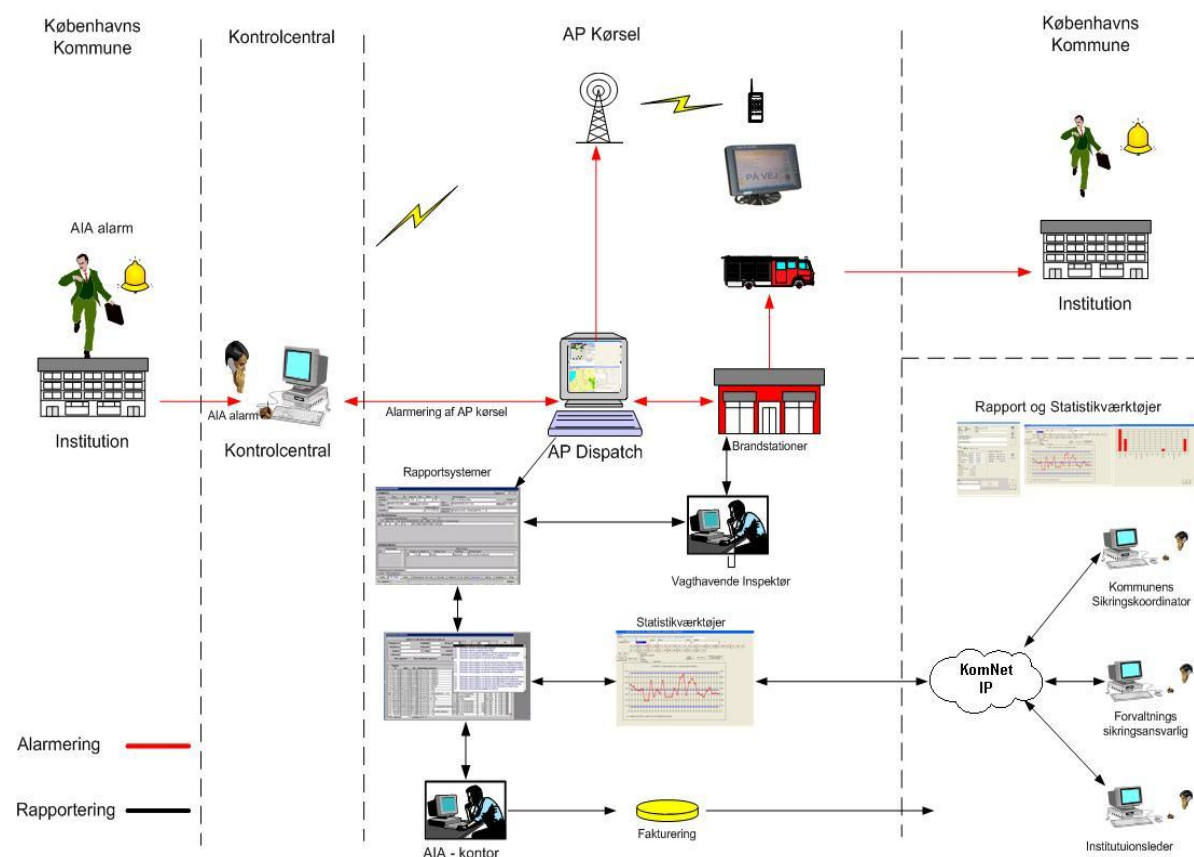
Københavns Kommune

Kontrolcentral

AP Kørsel

Københavns Kommune

PÅ VEJ

AIA alarm

Institution

AIA alarm

Kontrolcentral

Alarmering af AP kørsel

AP Dispatch

Brandstationer

Institution

Rapport og Statistikværktøjer

Rapportsystemer

Vagthavende Inspektør

Kommunens Sikringskoordinator

Statistikværktøjer

KomNet IP

Forvaltnings sikringsansvarlig

Alarmering

Rapportering

AIA - kontor

Fakturering

Institutuionsleder